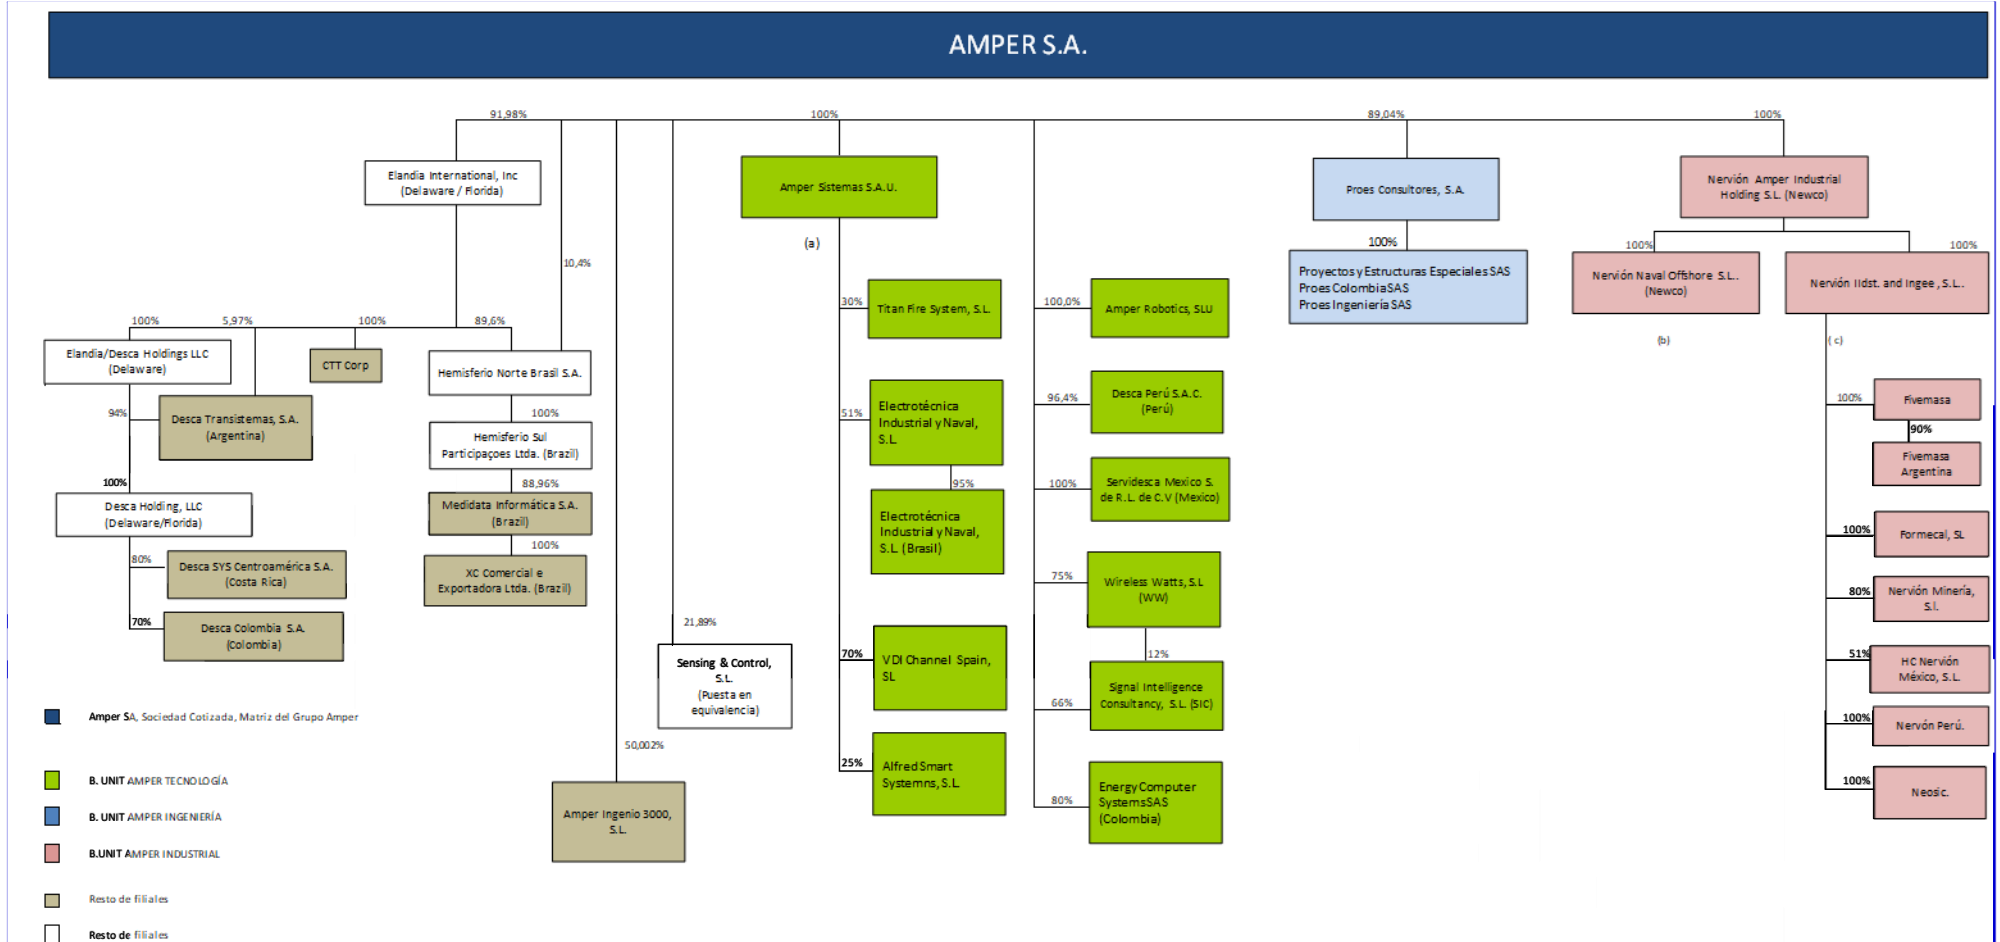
AMPER S.A.

91,98%
100%
89,04%
100%

Elandia International, Inc (Delaware / Florida)

10,4%

Amper Sistemas S.A.U.

(a)

Proes Consultores, S.A.

100%

Proyectos y Estructuras Especiales SAS
Proes Colombia SAS
Proes Ingeniería SAS

Nervión Amper Industrial Holding S.L. (Newco)

100%
100%

Nervión Naval Offshore S.L. (Newco)

Nervión Ildst. and Ingee, S.L.

(b)
( c)

100%
5,97%
100%
89,6%

Elandia/Desca Holdings LLC (Delaware)

CTT Corp

Hemisferio Norte Brasil S.A.

94%

Desca Transistemas, S.A. (Argentina)

100%

Hemisferio Sul Participaçoes Ltda. (Brazil)

88,96%

Medidata Informática S.A. (Brazil)

100%

XC Comercial e Exportadora Ltda. (Brazil)

100%

Desca Holding, LLC (Delaware/Florida)

80%

Desca SYS Centroamérica S.A. (Costa Rica)

70%

Desca Colombia S.A. (Colombia)

21,89%

Sensing & Control, S.L. (Puesta en equivalencia)

50,002%

Amper Ingenio 3000, S.L.

30%
Titan Fire System, S.L.

51%
Electrotécnica Industrial y Naval, S.L.

95%
Electrotécnica Industrial y Naval, S.L. (Brasil)

70%
VDI Channel Spain, SL

25%
Alfred Smart Systemns, S.L.

100,0%
Amper Robotics, SLU

96,4%
Desca Perú S.A.C. (Perú)

100%
Servidesca Mexico S. de R.L. de C.V (Mexico)

75%
Wireless Watts, S.L (WW)

12%

66%
Signal Intelligence Consultancy, S.L. (SIC)

80%
Energy Computer Systems SAS (Colombia)

100%
Fivemasa

90%
Fivemasa Argentina

100%
Formecal, SL

80%
Nervión Minería, S.l.

51%
HC Nervión México, S.L.

100%
Nervón Perú.

100%
Neosc.

Amper SA, Sociedad Cotizada, Matriz del Grupo Amper

B. UNIT AMPER TECNOLOGÍA

B. UNIT AMPER INGENIERÍA

B.UNIT AMPER INDUSTRIAL

Resto de filiales

Resto de filiales